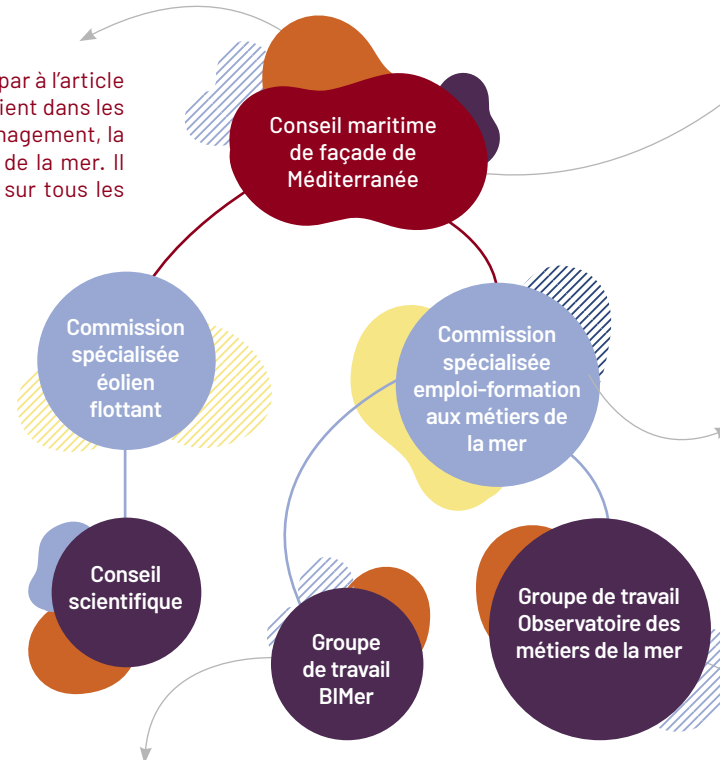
par à l'article
ient dans les
nagement, la
de la mer. Il
sur tous les

Conseil maritime de façade de Méditerranée

Commission spécialisée éolien flottant

Commission spécialisée emploi-formation aux métiers de la mer

Conseil scientifique

Groupe de travail BIMer

Groupe de travail Observatoire des métiers de la mer